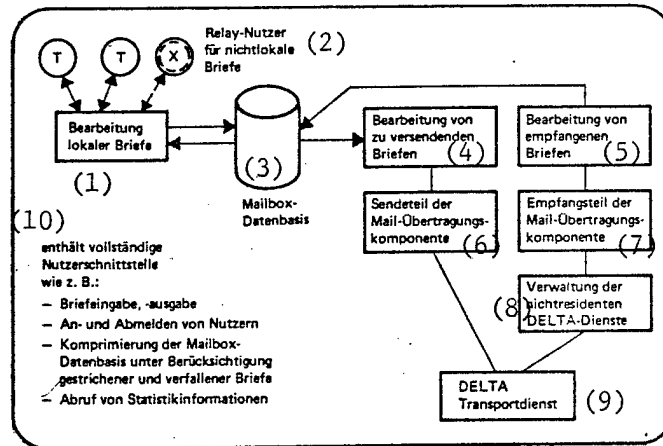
T

T

X

Relay-Nutzer für nichtlokale Briefe (2)

Bearbeitung lokaler Briefe

(1)

(3)

Mailbox-Datenbasis

Bearbeitung von zu versendenden Briefen (4)

Bearbeitung von empfangenen Briefen (5)

Sendeteil der Mail-Übertragungskomponente (6)

Empfangsteil der Mail-Übertragungskomponente (7)

Verwaltung der nichtresidenten DELTA-Dienste

(8)

DELTA Transportdienst (9)

(10)

enthält vollständige Nutzerschnittstelle wie z. B.:

– Briefeingabe, -ausgabe

– An- und Abmelden von Nutzern

– Komprimierung der Mailbox-Datenbasis unter Berücksichtigung gestrichener und verfallener Briefe

– Abruf von Statistikinformationen